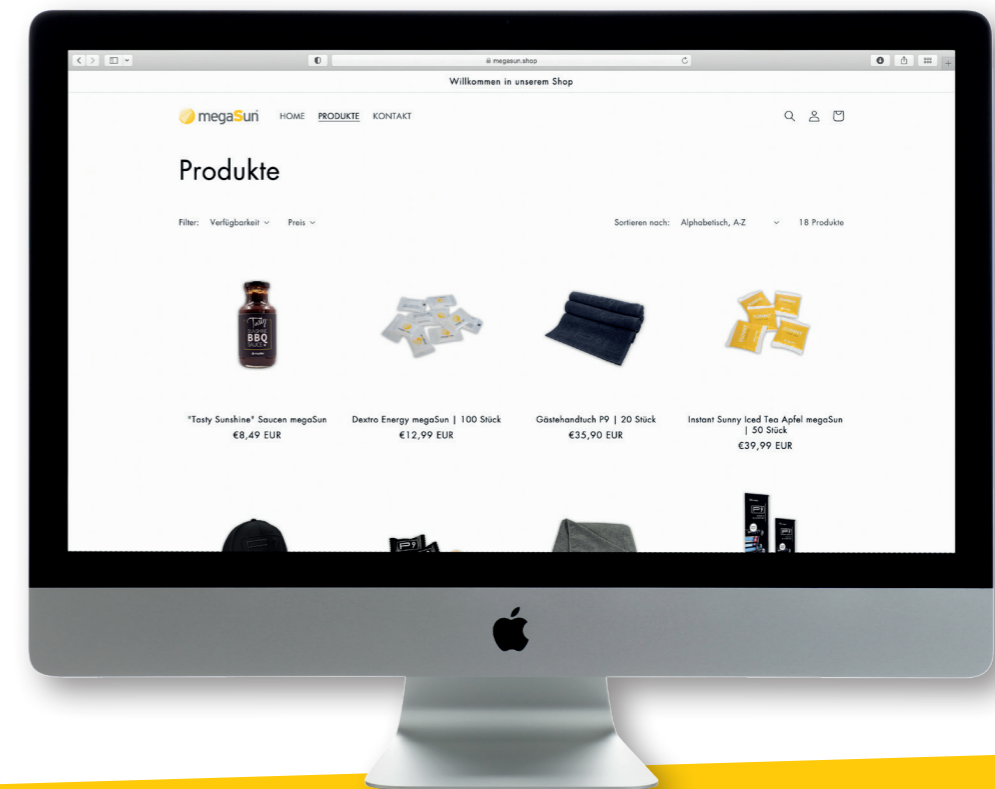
megasun.shop

Willkommen in unserem Shop

megaSun HOME PRODUKTE KONTAKT

Produkte

Filter: Verfügbarkeit Preis

Sortieren nach: Alphabetisch, A-Z 18 Produkte

Tasty BBQ

"Tasty Sunshine" Saucen megaSun
€8,49 EUR

Dextro Energy megaSun | 100 Stück
€12,99 EUR

Gästehandtuch P9 | 20 Stück
€35,90 EUR

Instant Sunny Iced Tea Apfel megaSun | 50 Stück
€39,99 EUR

P9

P9